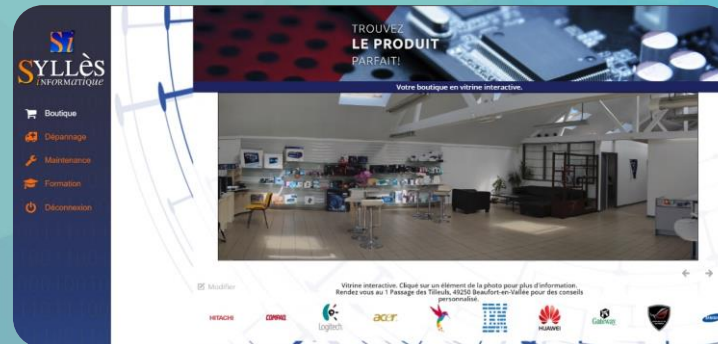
SI
SYLLÈS
INFORMATIQUE

Boutique
Dépannage
Maintenance
Formation
Déconnexion

TROUVEZ
LE PRODUIT
PARFAIT!

Votre boutique en vitrine interactive.

Modifier

Vitrine interactive. Cliqué sur un élément de la photo pour plus d'information.
Rendez vous au 1 Passage des Tilleuls, 49250 Beaufort-en-Vallée pour des conseils personnalisé.

HITACHI
COMPAQ
Logitech
acer
IBM
HUAWEI
Gateway